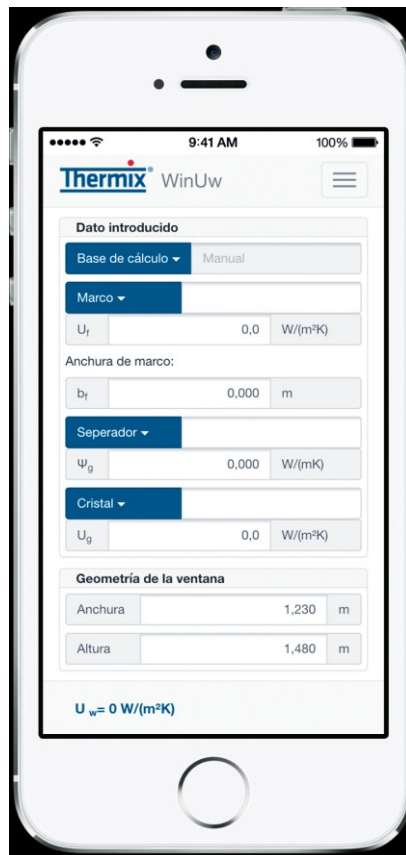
9:41 AM
100%

Thermix WinUw

Dato introducido

Base de cálculo ▾ Manual

Marco ▾

$U_f$ 0,0 W/(m²K)

Anchura de marco:

$b_f$ 0,000 m

Seperador ▾

$\Psi_g$ 0,000 W/(mK)

Cristal ▾

$U_g$ 0,0 W/(m²K)

Geometría de la ventana

Anchura 1,230 m

Altura 1,480 m

$U_w$= 0 W/(m²K)